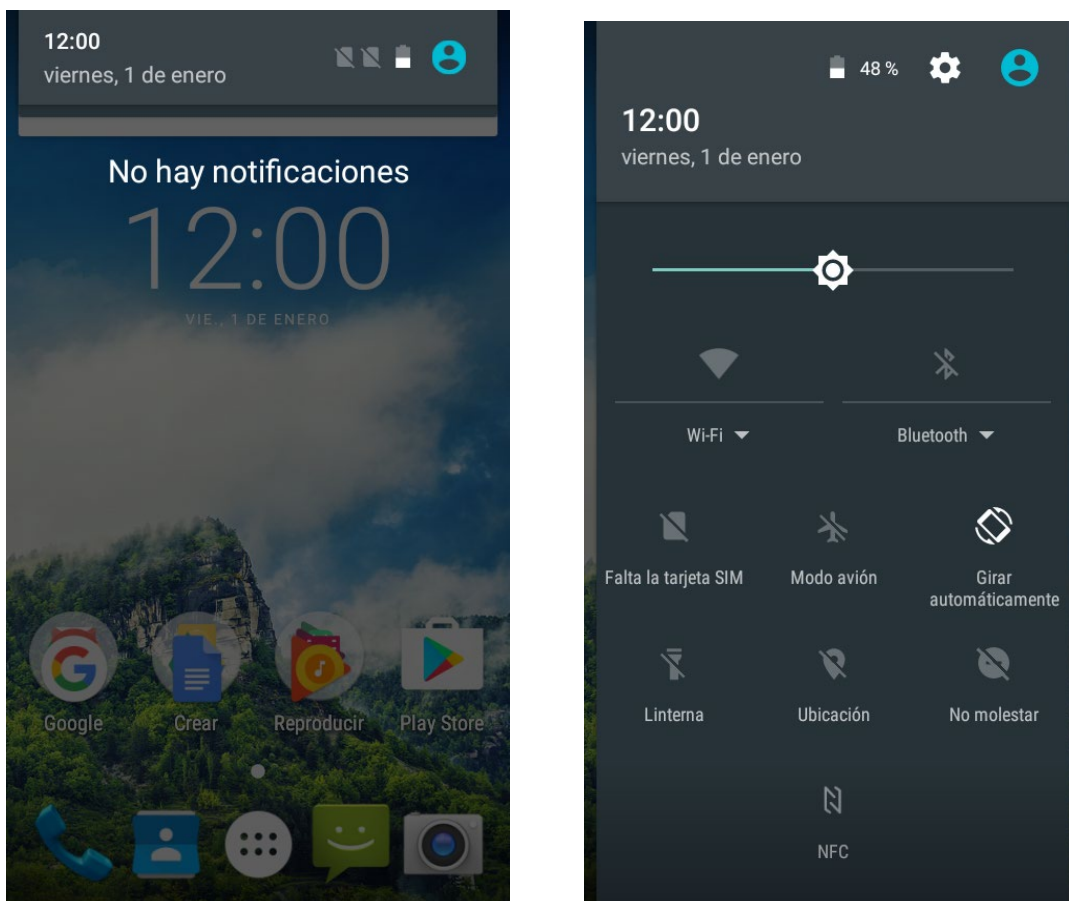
12:00
viernes, 1 de enero

No hay notificaciones

12:00

VIE., 1 DE ENERO

Google Crear Reproducir Play Store

48 %

12:00
viernes, 1 de enero

Wi-Fi

Bluetooth

Falta la tarjeta SIM

Modo avión

Girar automáticamente

Linterna

Ubicación

No molestar

NFC